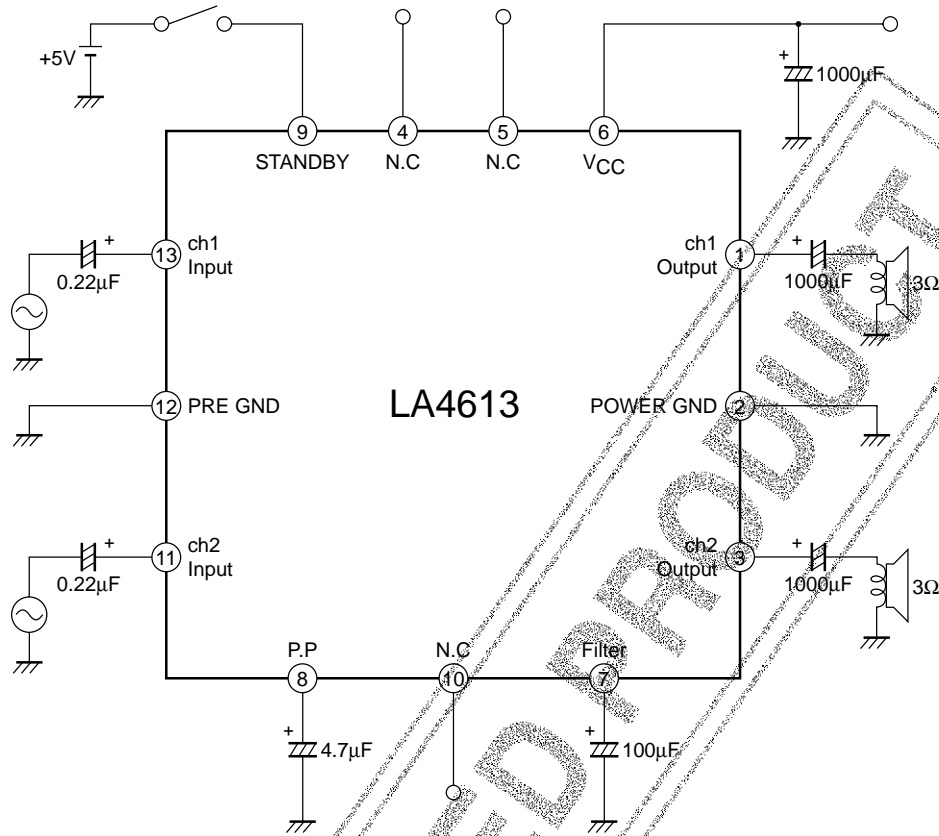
+5V

9 STANDBY
4 N.C
5 N.C
6 $V_{CC}$

+ 1000μF

+ 0.22μF
13 ch1 Input

ch1 Output 1
+ 1000μF
3Ω

12 PRE GND

LA4613

POWER GND 2

+ 0.22μF
11 ch2 Input

ch2 Output 3
+ 1000μF
3Ω

P.P 8
N.C 10
Filter 7

+ 4.7μF
+ 100μF

ED PRODUCT